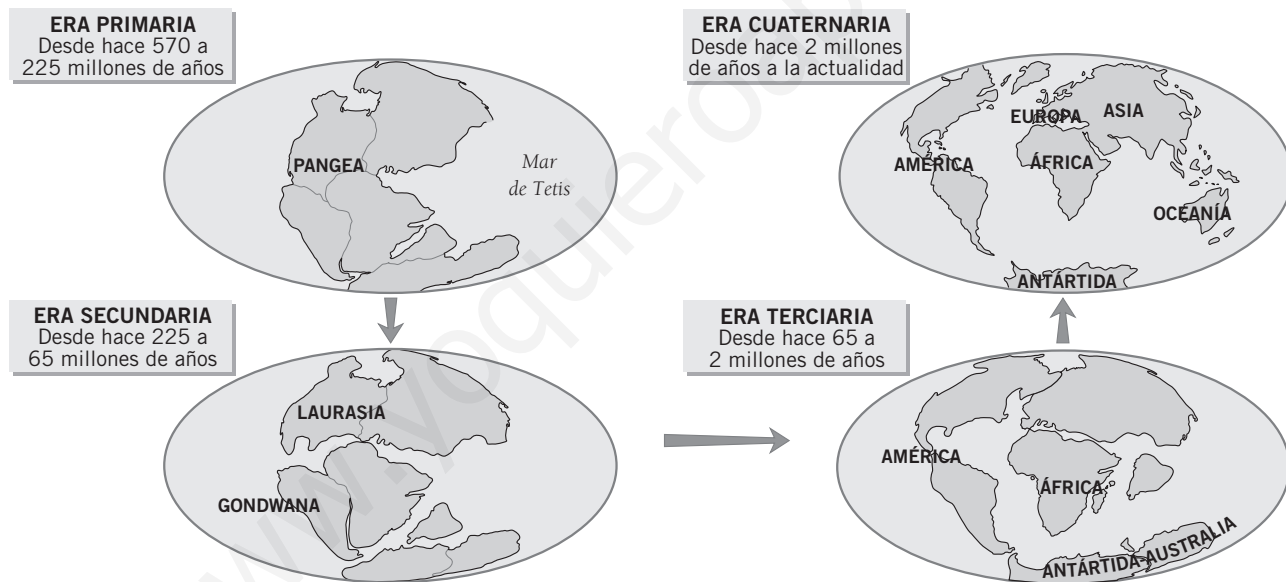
ERA PRIMARIA
Desde hace 570 a 225 millones de años

PANGEA

Mar de Tetis

ERA SECUNDARIA
Desde hace 225 a 65 millones de años

LAURASIA

GONDWANA

ERA CUATERNARIA
Desde hace 2 millones de años a la actualidad

EUROPA

ASIA

AMÉRICA

ÁFRICA

OCEANÍA

ANTÁRTIDA

ERA TERCIARIA
Desde hace 65 a 2 millones de años

AMÉRICA

ÁFRICA

ANTÁRTIDA-AUSTRALIA

www.yoquieroaprobar.es